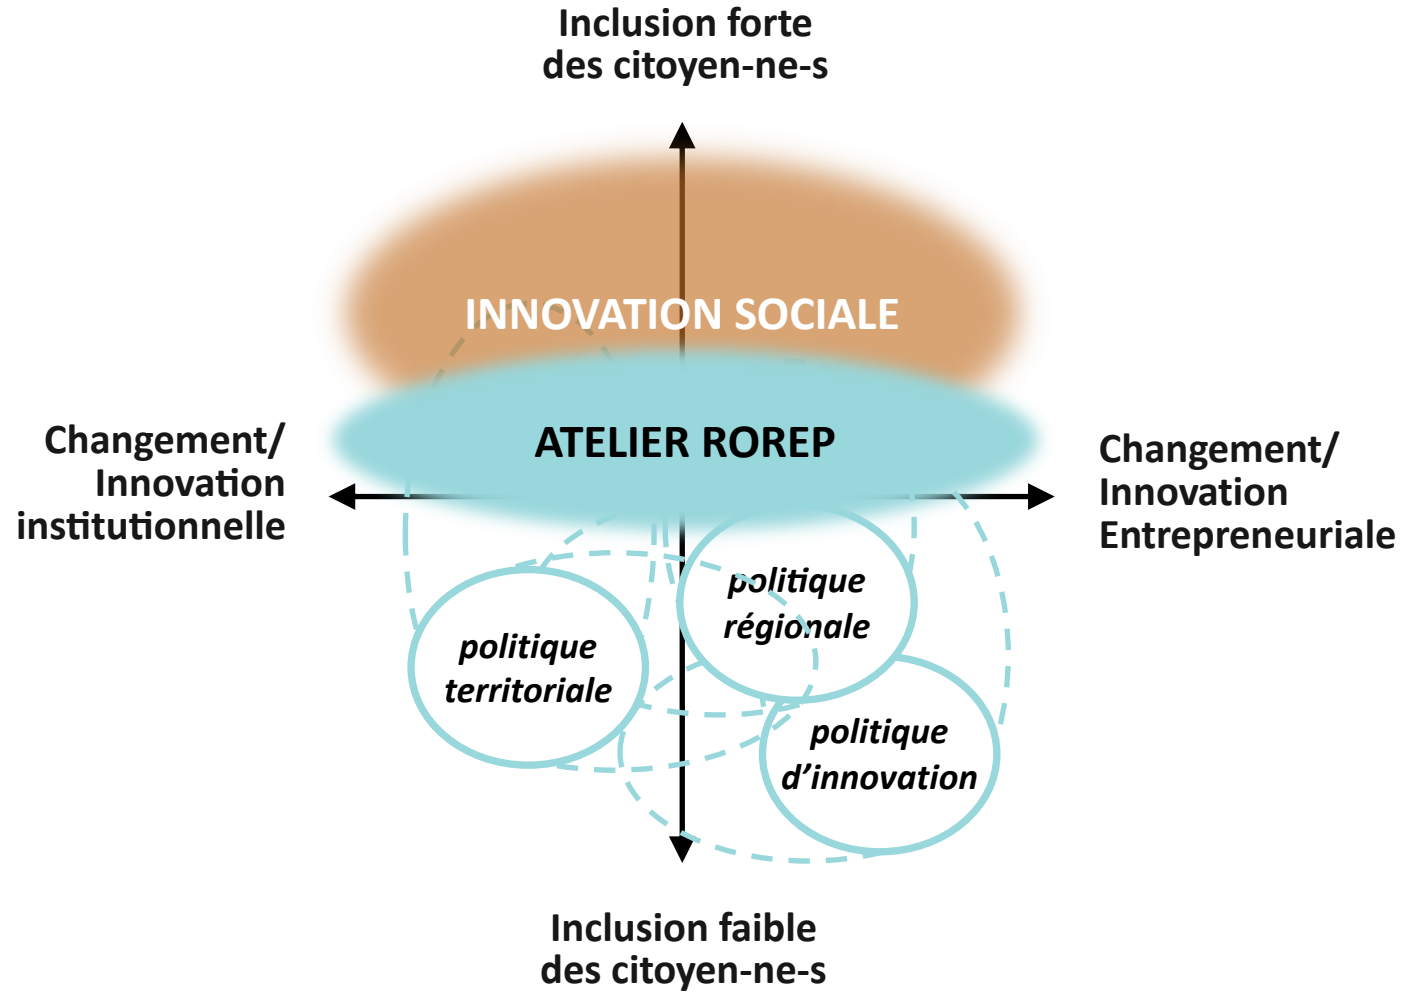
Inclusion forte
des citoyen-ne-s

INNOVATION SOCIALE

Changement/
Innovation
institutionnelle

ATELIER ROREP

Changement/
Innovation
Entrepreneuriale

politique
régionale

politique
territoriale

politique
d'innovation

Inclusion faible
des citoyen-ne-s